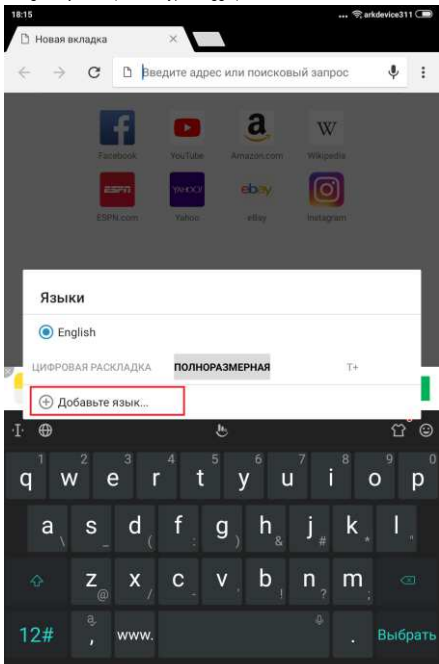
18:15
arkdevice311

Новая вкладка ×

Введите адрес или поисковый запрос

Facebook YouTube Amazon.com Wikipedia
ESPN.com Yahoo eBay Instagram

Языки

English

ЦИФРОВАЯ РАСКЛАДКА ПОЛНОРАЗМЕРНАЯ T+

Добавьте язык...

q w e r t y u i o p
1 2 3 4 5 6 7 8 9 0
a s d f g h j k l
z x c v b n m
12# www. Выбрать